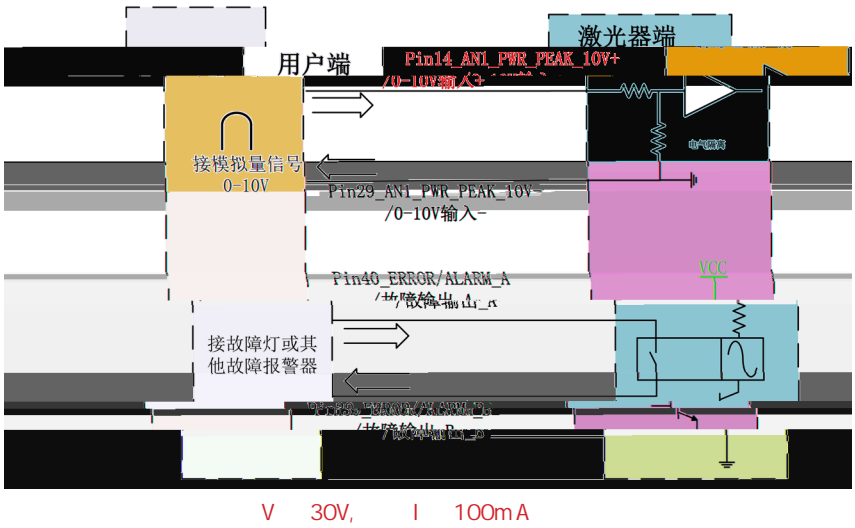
激光器端

用户端

Pin14_AN1_PWR_PEAK_10V+
/0-10V输入+

电气隔离

接模拟量信号
0-10V

Pin29_AN1_PWR_PEAK_10V-
/0-10V输入-

VCC

Pin40_ERROR/ALARM_A
/故障输出_A

接故障灯或其
他故障报警器

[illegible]
/故障输出_B

V 30V, I 100mA